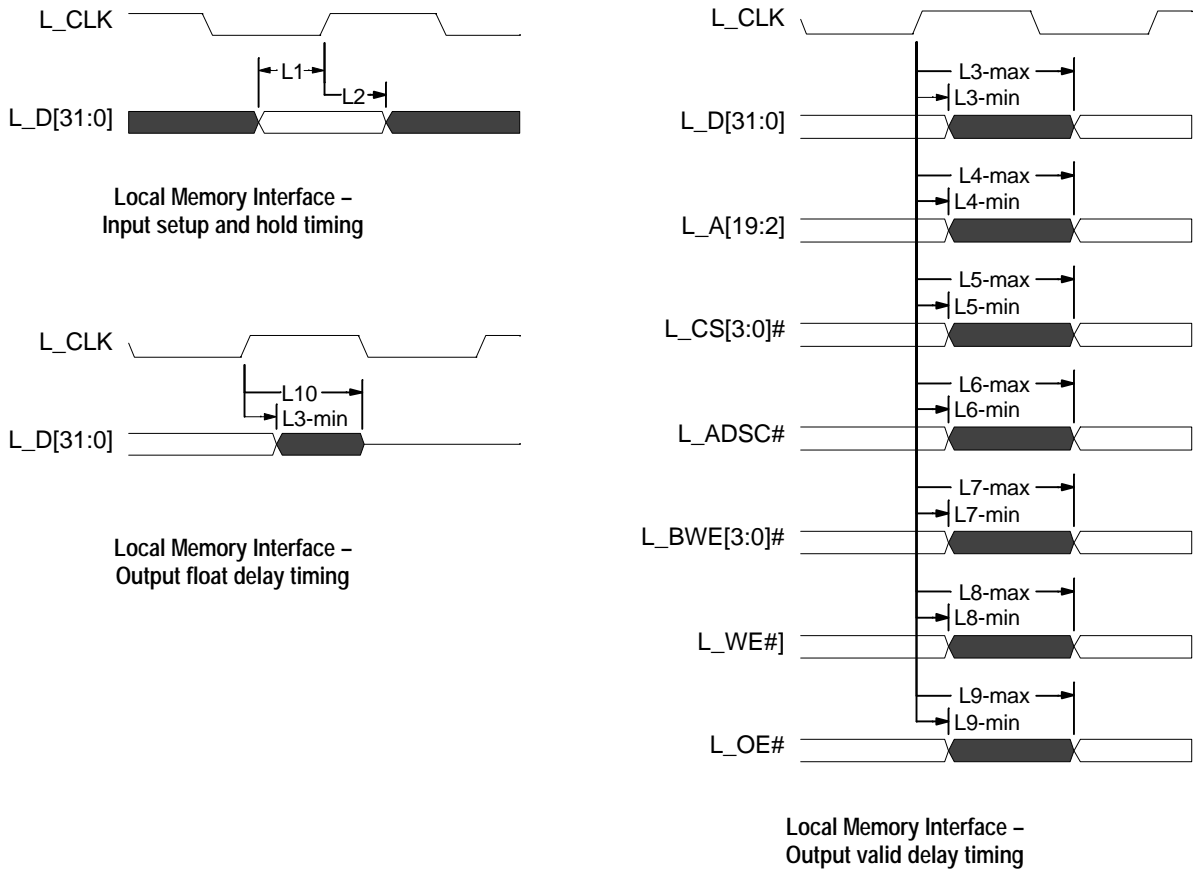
L_CLK

L1

L2

L_D[31:0]

Local Memory Interface – Input setup and hold timing

L_CLK

L10

L3-min

L_D[31:0]

Local Memory Interface – Output float delay timing

L_CLK

L3-max

L3-min

L_D[31:0]

L4-max

L4-min

L_A[19:2]

L5-max

L5-min

L_CS[3:0]#

L6-max

L6-min

L_ADSC#

L7-max

L7-min

L_BWE[3:0]#

L8-max

L8-min

L_WE#]

L9-max

L9-min

L_OE#

Local Memory Interface – Output valid delay timing